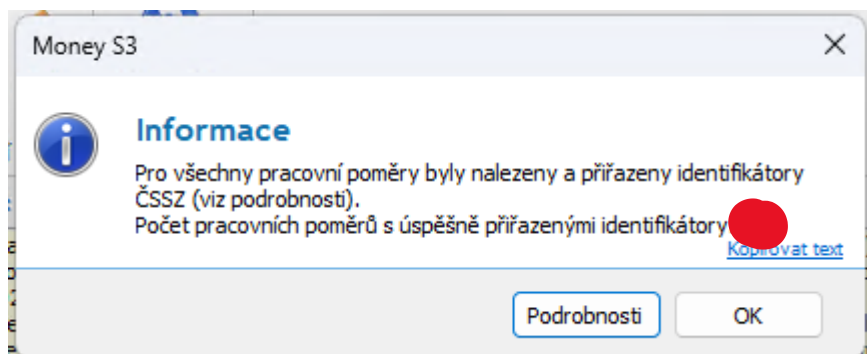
Money S3

Informace

Pro všechny pracovní poměry byly nalezeny a přiřazeny identifikátory ČSSZ (viz podrobnosti).
Počet pracovních poměrů s úspěšně přiřazenými identifikátory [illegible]

Kopírovat text

Podrobnosti

OK